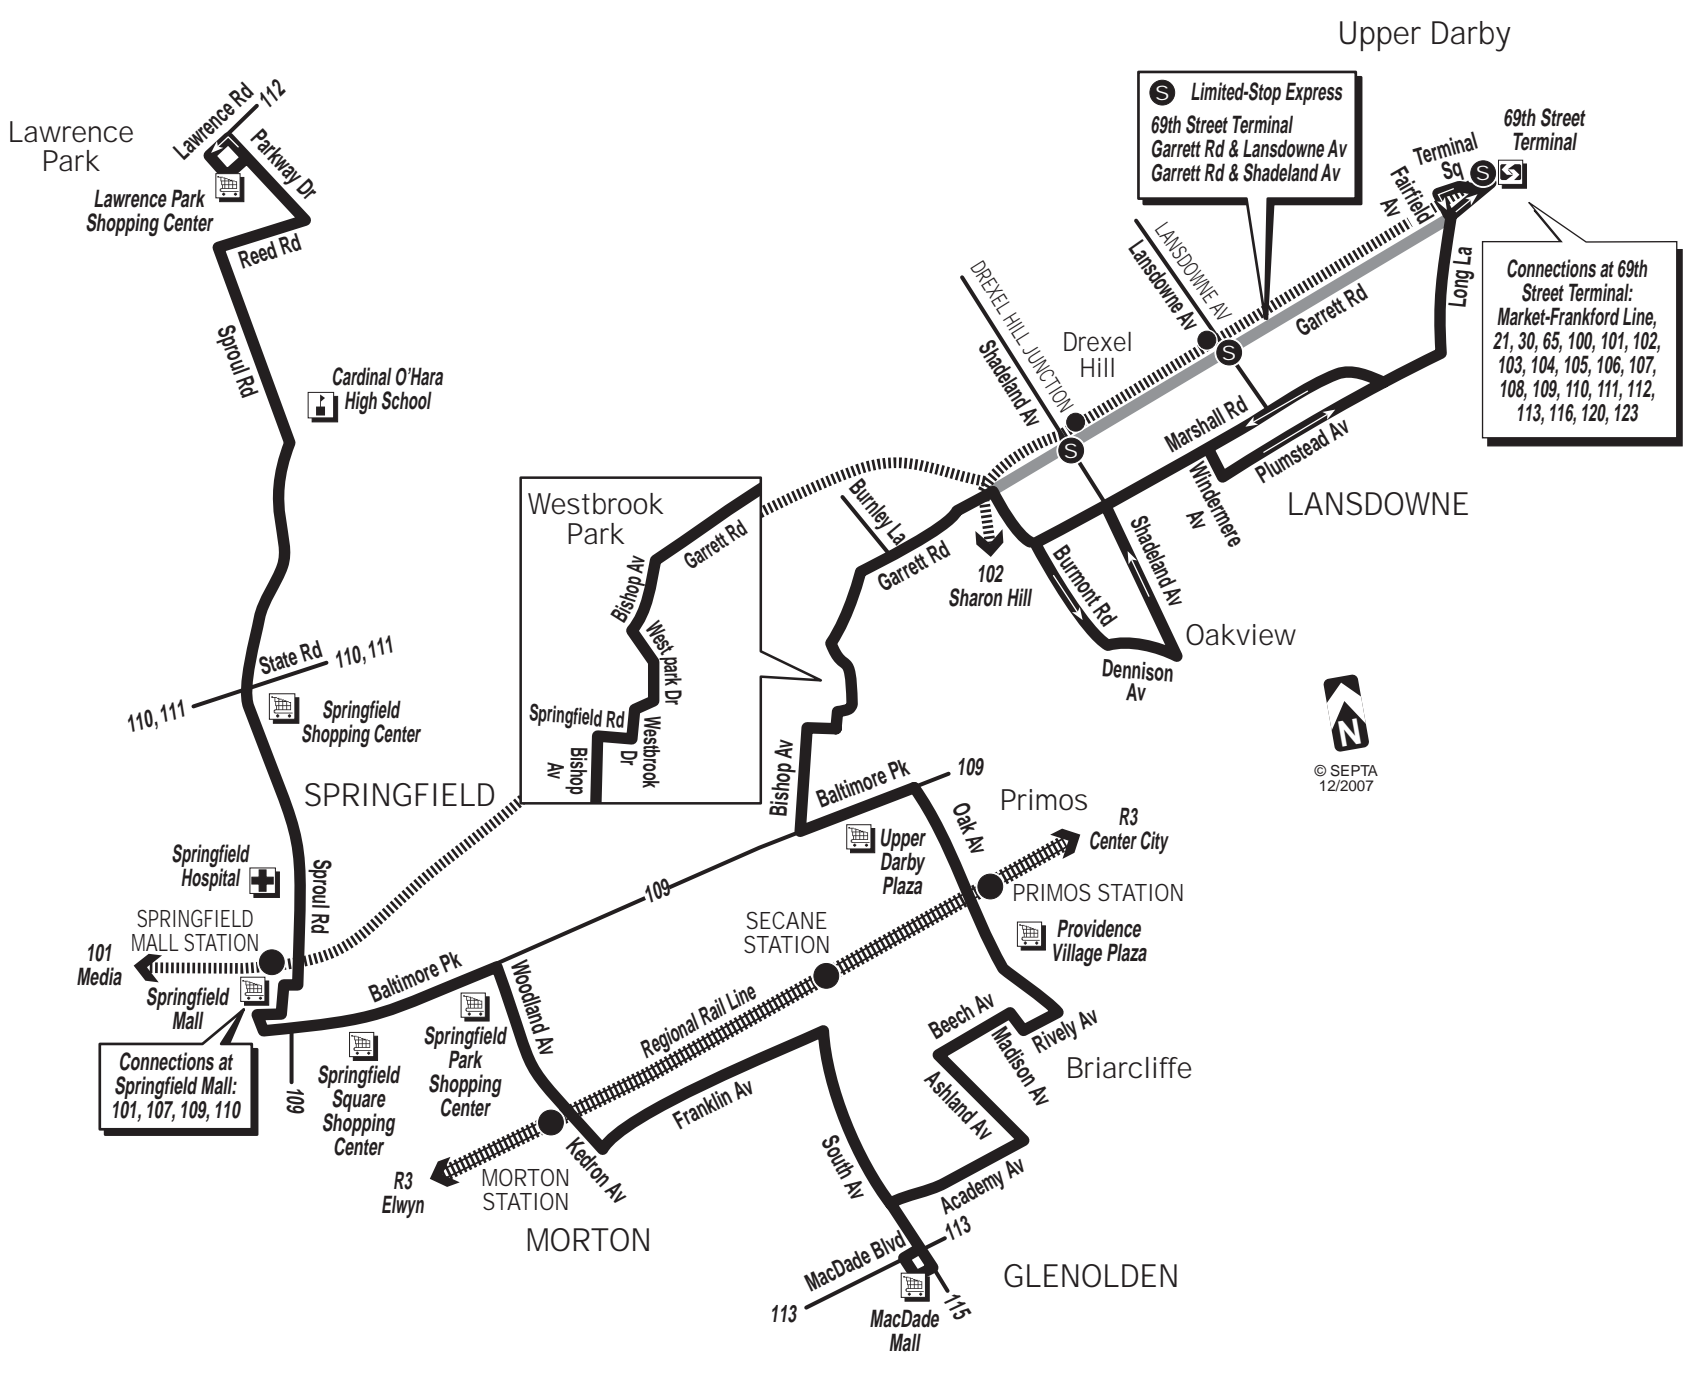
Upper Darby

S Limited-Stop Express
69th Street Terminal
Garrett Rd & Lansdowne Av
Garrett Rd & Shadeland Av

69th Street Terminal

Terminal Sq

Fairfield Av

Long La

Connections at 69th Street Terminal: Market-Frankford Line, 21, 30, 65, 100, 101, 102, 103, 104, 105, 106, 107, 108, 109, 110, 111, 112, 113, 116, 120, 123

Lawrence Park

Lawrence Rd
112
Parkway Dr
Lawrence Park Shopping Center
Reed Rd
Sproul Rd
Cardinal O'Hara High School

LANSDOWNE AV
Lansdowne Av
Garrett Rd
Drexel Hill
DREXEL HILL JUNCTION
Shadeland Av
Marshall Rd
Plumstead Av
Windermere Av
LANSDOWNE

Westbrook Park
Garrett Rd
Bishop Av
West park Dr
Springfield Rd
Westbrook Dr
Bishop Av

Burnley La
Garrett Rd
102
Sharon Hill
Burmont Rd
Shadeland Av
Oakview
Dennison Av

State Rd
110, 111
110, 111
Springfield Shopping Center
SPRINGFIELD

N
© SEPTA 12/2007

Bishop Av
Baltimore Pk
109
Primos
Oak Av
R3 Center City
Upper Darby Plaza
PRIMOS STATION
Providence Village Plaza

Springfield Hospital
Sproul Rd
SPRINGFIELD MALL STATION
101 Media
Springfield Mall
109
SECANE STATION

Connections at Springfield Mall: 101, 107, 109, 110

Baltimore Pk
109
Woodland Av
Springfield Square Shopping Center
Springfield Park Shopping Center
Regional Rail Line
Beech Av
Madison Av
Rively Av
Briarcliffe
Franklin Av
Ashland Av
South Av
Kedron Av
R3 Elwyn
MORTON STATION
MORTON
Academy Av
113
MacDade Blvd
113
MacDade Mall
115
GLENOLDEN